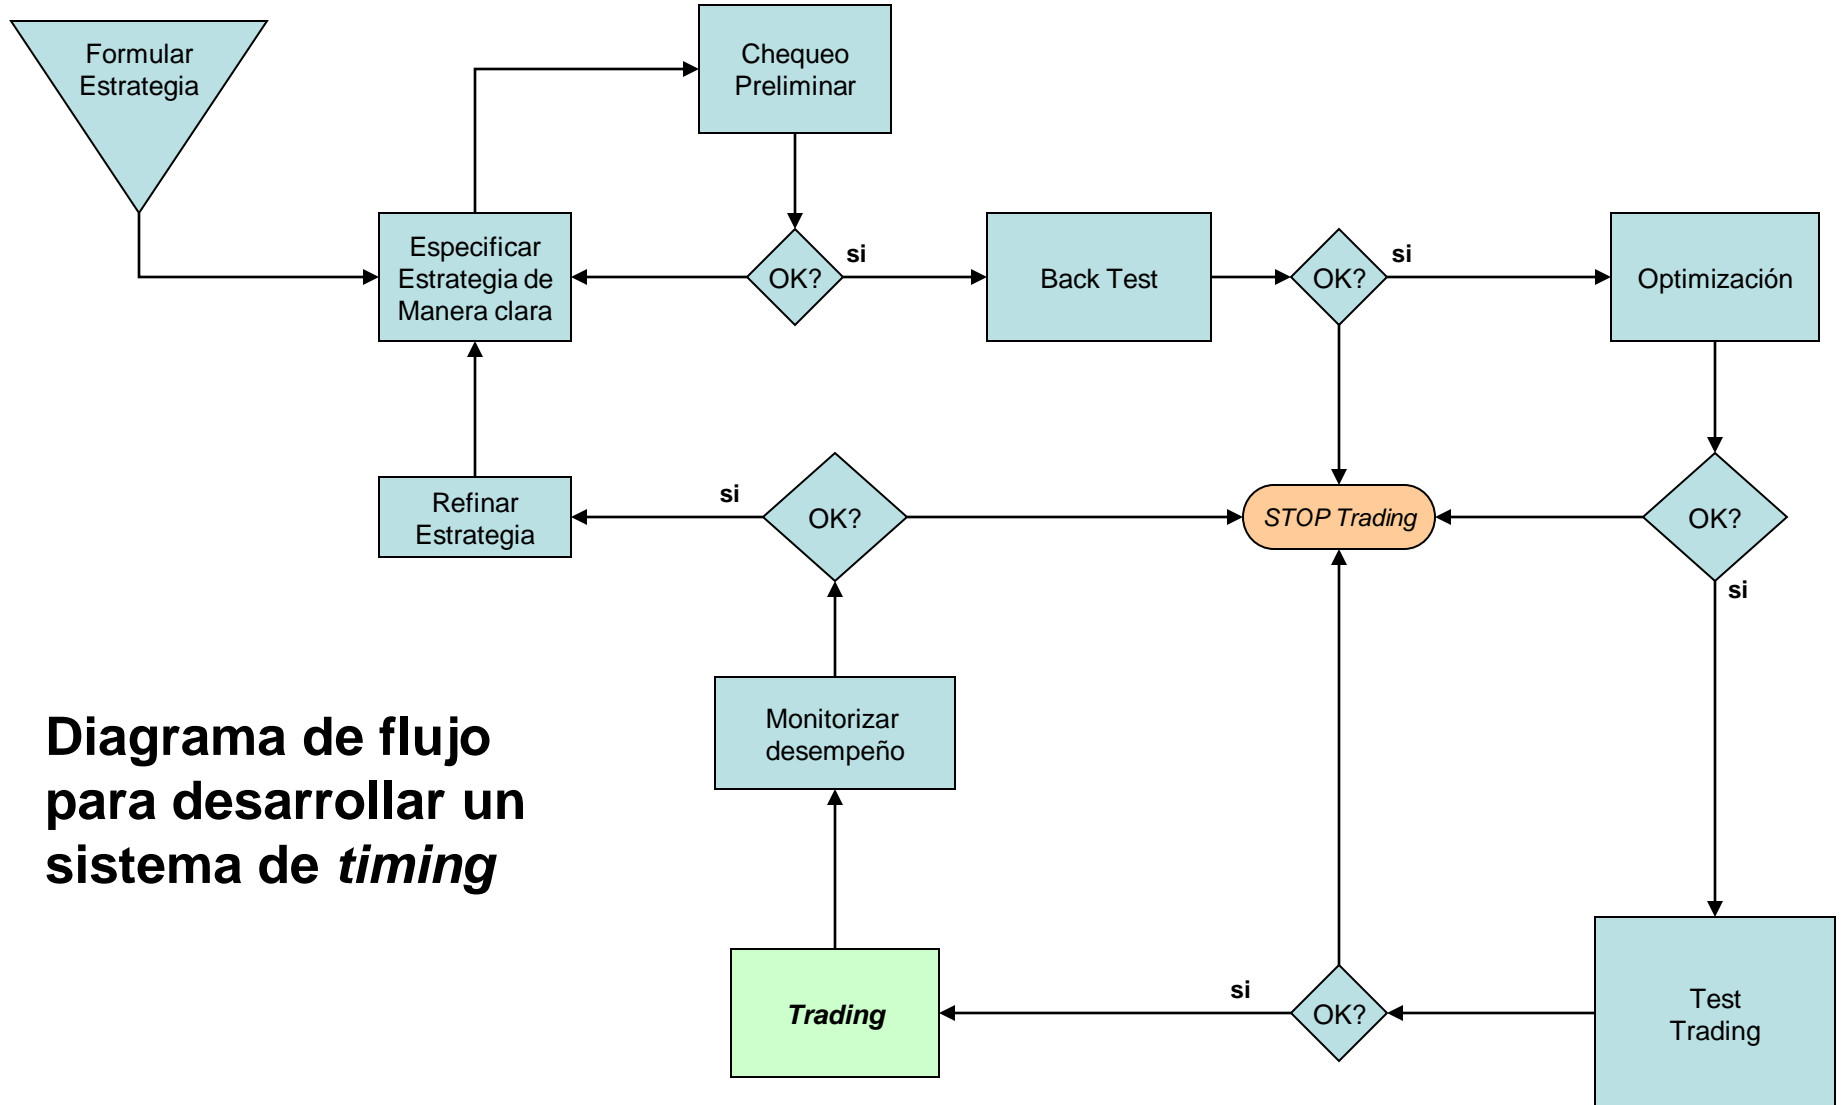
Formular Estrategia

Chequeo Preliminar

Especificar Estrategia de Manera clara

OK?

si

Back Test

OK?

si

Optimización

Refinar Estrategia

si

OK?

STOP Trading

OK?

si

Monitorizar desempeño

Diagrama de flujo para desarrollar un sistema de *timing*

Trading

si

OK?

Test Trading